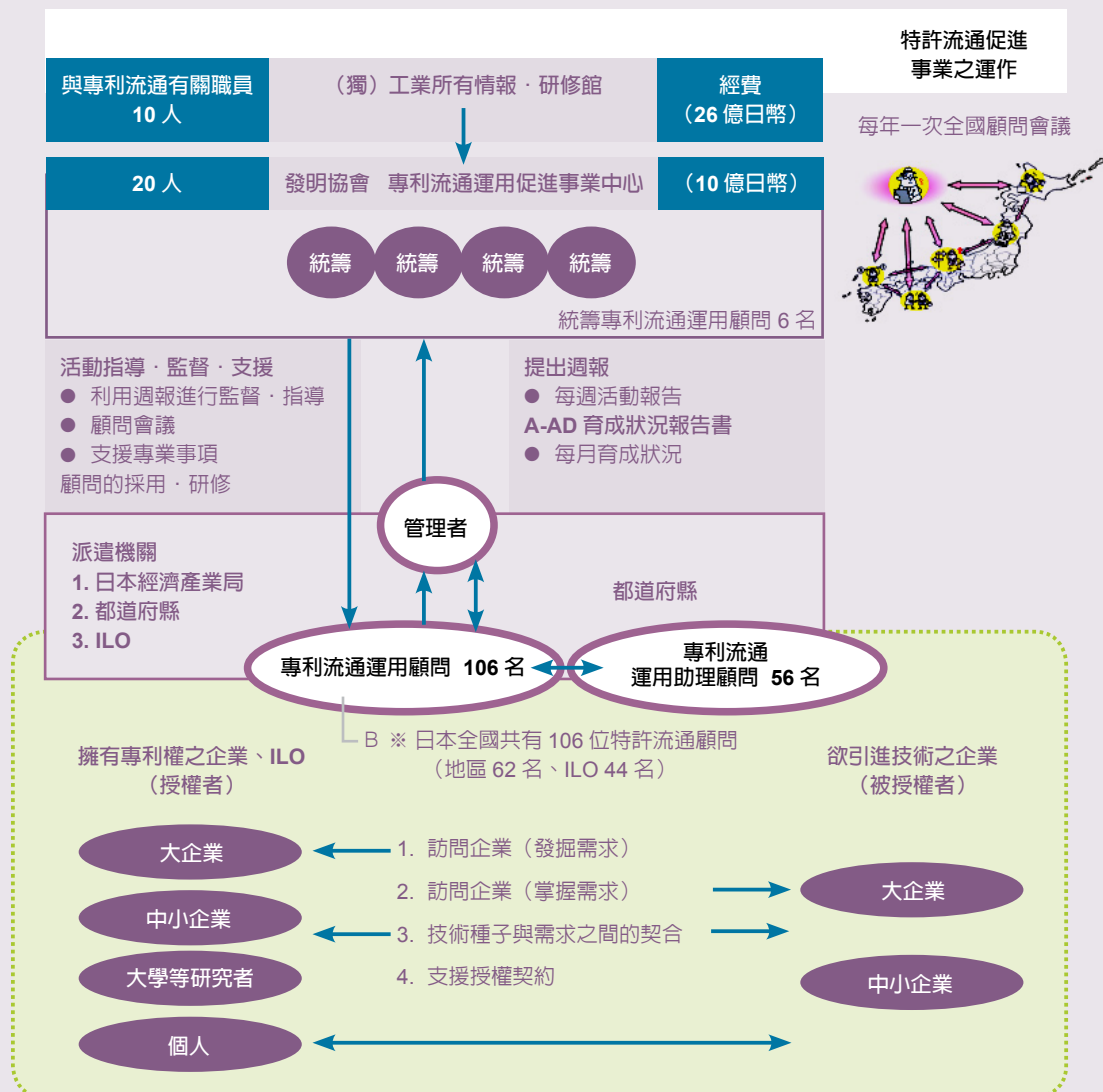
特許流通促進事業之運作

與專利流通有關職員
10 人

（獨）工業所有情報．研修館

經費
（26 億日幣）

每年一次全國顧問會議

20 人

發明協會　專利流通運用促進事業中心

（10 億日幣）

統籌　統籌　統籌　統籌

統籌專利流通運用顧問 6 名

活動指導．監督．支援
● 利用週報進行監督．指導
● 顧問會議
● 支援專業事項
顧問的採用．研修

提出週報
● 每週活動報告
A-AD 育成狀況報告書
● 每月育成狀況

管理者

派遣機關
1. 日本經濟產業局
2. 都道府縣
3. ILO

都道府縣

專利流通運用顧問 106 名

專利流通
運用助理顧問 56 名

B ※ 日本全國共有 106 位特許流通顧問
（地區 62 名、ILO 44 名）

擁有專利權之企業、ILO
（授權者）

欲引進技術之企業
（被授權者）

大企業

中小企業

大學等研究者

個人

1. 訪問企業（發掘需求）
2. 訪問企業（掌握需求）
3. 技術種子與需求之間的契合
4. 支援授權契約

大企業

中小企業